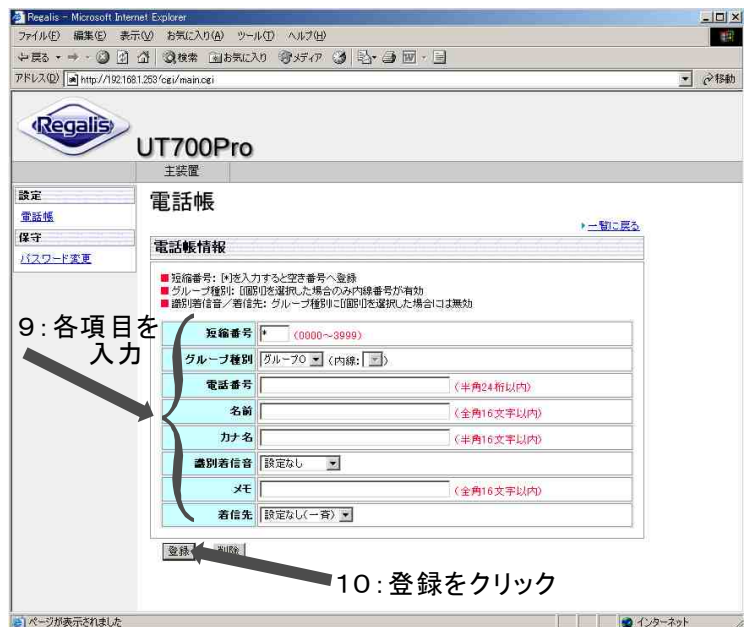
Regalis - Microsoft Internet Explorer

ファイル(F) 編集(E) 表示(V) お気に入り(A) ツール(T) ヘルプ(H)

戻る 検索 お気に入り メディア

アドレス(D) http://192.168.1.253/cgi/main.cgi

移動

Regalis

UT700Pro

主装置

設定

電話帳

保守

パスワード変更

電話帳

▶一覧に戻る

電話帳情報

■ 短縮番号: [*]を入力すると空き番号へ登録
■ グループ種別: [個別]を選択した場合のみ内線番号が有効
■ 識別着信音／着信先: グループ種別に[個別]を選択した場合には無効

9:各項目を入力

| | |
|---|---|
| 短縮番号 | * (0000～3999) |
| グループ種別 | グループ0 (内線: ) |
| 電話番号 | (半角24桁以内) |
| 名前 | (全角16文字以内) |
| カナ名 | (半角16文字以内) |
| 識別着信音 | 設定なし |
| メモ | (全角16文字以内) |
| 着信先 | 設定なし(一斉) |

登録 削除

10:登録をクリック

ページが表示されました

インターネット